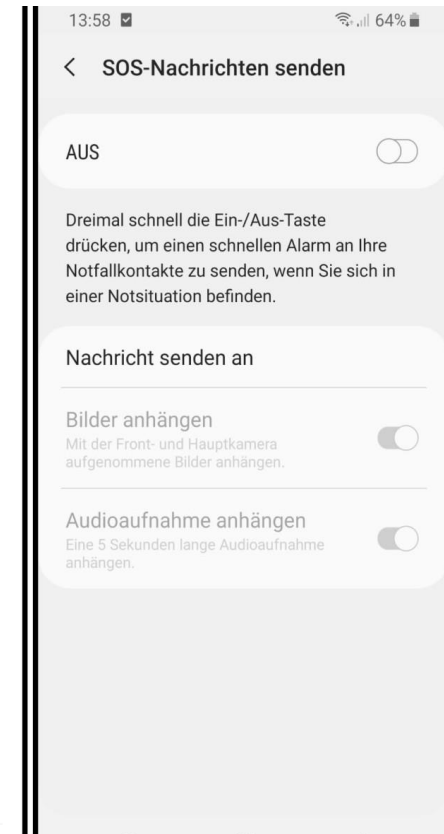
13:58 64%

< SOS-Nachrichten senden

AUS

Dreimal schnell die Ein-/Aus-Taste drücken, um einen schnellen Alarm an Ihre Notfallkontakte zu senden, wenn Sie sich in einer Notsituation befinden.

Nachricht senden an

Bilder anhängen
Mit der Front- und Hauptkamera aufgenommene Bilder anhängen.

Audioaufnahme anhängen
Eine 5 Sekunden lange Audioaufnahme anhängen.